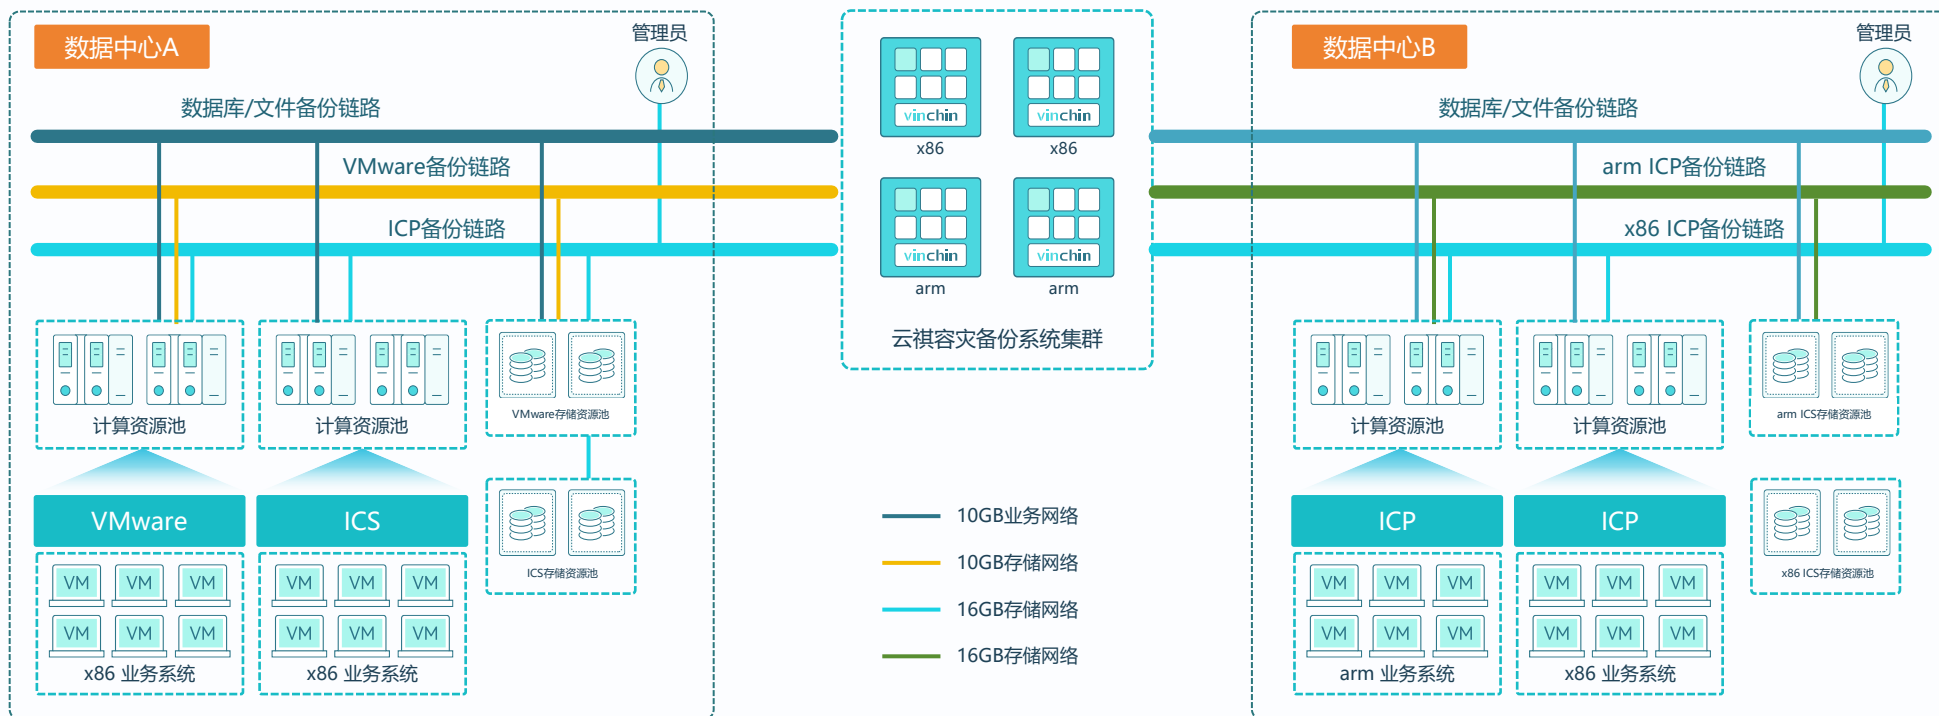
数据中心A

管理员

数据库/文件备份链路

VMware备份链路

ICP备份链路

计算资源池

计算资源池

VMware存储资源池

ICS存储资源池

VMware

ICS

VM VM VM
VM VM VM
x86 业务系统

VM VM VM
VM VM VM
x86 业务系统

vinchin
x86

vinchin
x86

vinchin
arm

vinchin
arm

云祺容灾备份系统集群

10GB业务网络

10GB存储网络

16GB存储网络

16GB存储网络

数据中心B

管理员

数据库/文件备份链路

arm ICP备份链路

x86 ICP备份链路

计算资源池

计算资源池

arm ICS存储资源池

x86 ICS存储资源池

ICP

ICP

VM VM VM
VM VM VM
arm 业务系统

VM VM VM
VM VM VM
x86 业务系统